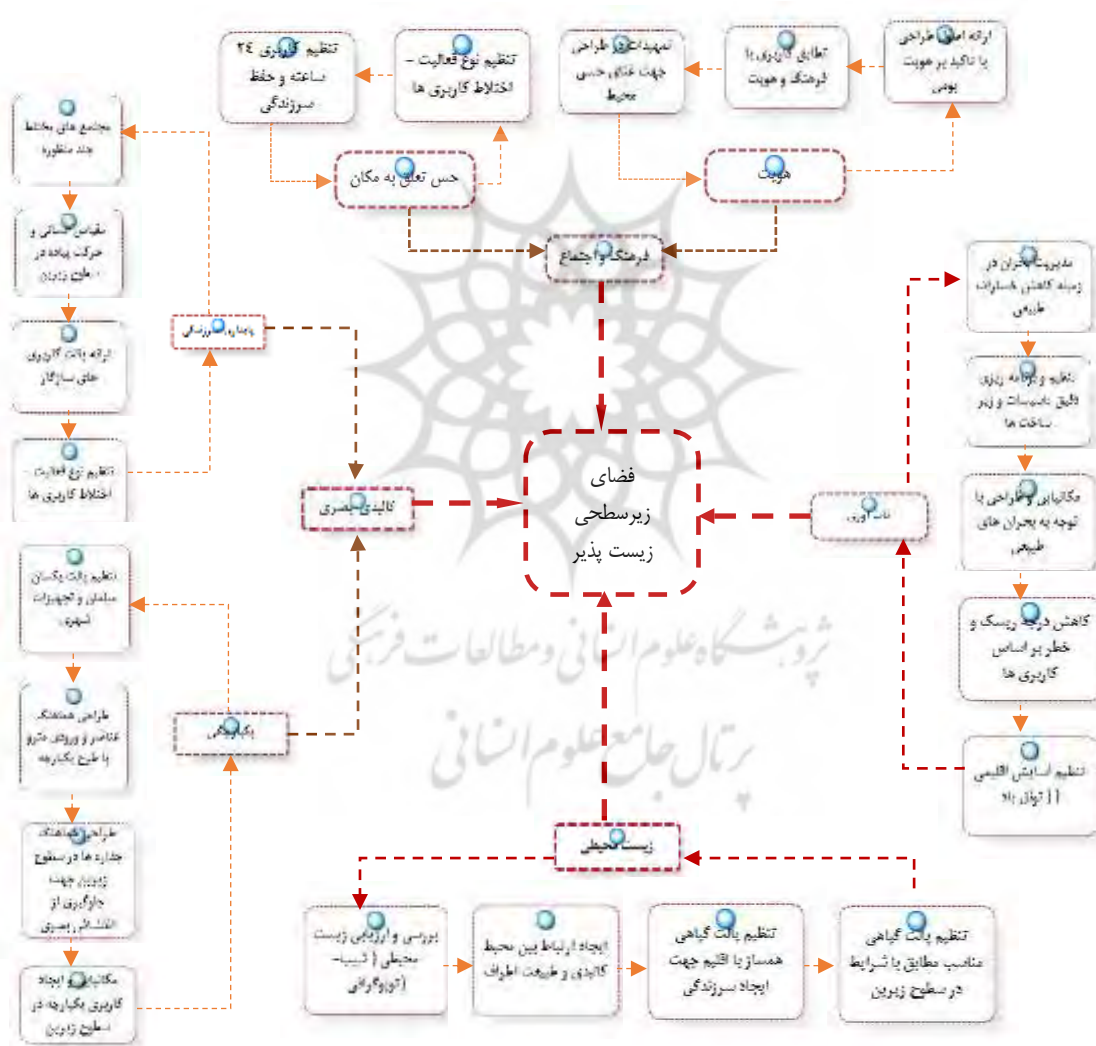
ارائه اصول طراحی با تاکید بر هویت بومی

تطابق کاربری با فرهنگ و هویت

تمهیدات طراحی جهت غنای حسی محیط

تنظیم نوع فعالیت - اختلاط کاربری ها

تنظیم کاربری ۲۴ ساعته و حفظ سرزندگی

حس تعلق به مکان

هویت

فرهنگ و اجتماع

مجتمع های مختلط چند منظوره

مقیاس انسانی و حرکت پیاده در سطح زیرین

ارائه پالت کاربری های سازگار

تنظیم نوع فعالیت اختلاط کاربری ها

پایداری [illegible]

کالبدی بصری

فضای زیرسطحی زیست پذیر

مدیریت بحران در زمینه کاهش خسارات طبیعی

تنظیم و برنامه ریزی دقیق تاسیسات و زیر ساخت ها

مکانیابی و طراحی با توجه به بحران های طبیعی

کاهش درجه ریسک و خطر بر اساس کاربری ها

تنظیم آسایش اقلیمی ( تهویه باد

تاب آوری

تنظیم پالت یکسان مبلمان و تجهیزات شهری

طراحی هماهنگ عناصر و ورودی مترو با طرح یکپارچه

طراحی هماهنگ جداره ها در سطوح زیرین جهت جلوگیری از اغتشاش بصری

مکانیابی و ایجاد کاربری یکپارچه در سطوح زیرین

یکپارچگی

پژوهشگاه علوم انسانی و مطالعات فرهنگی
پرتال جامع علوم انسانی

زیست محیطی

بررسی و ارزیابی زیست محیطی ( شیب- توپوگرافی)

ایجاد ارتباط بین محیط کالبدی و طبیعت اطراف

تنظیم پالت گیاهی همساز با اقلیم جهت ایجاد سرزندگی

تنظیم پالت گیاهی متناسب مطابق با شرایط در سطوح زیرین